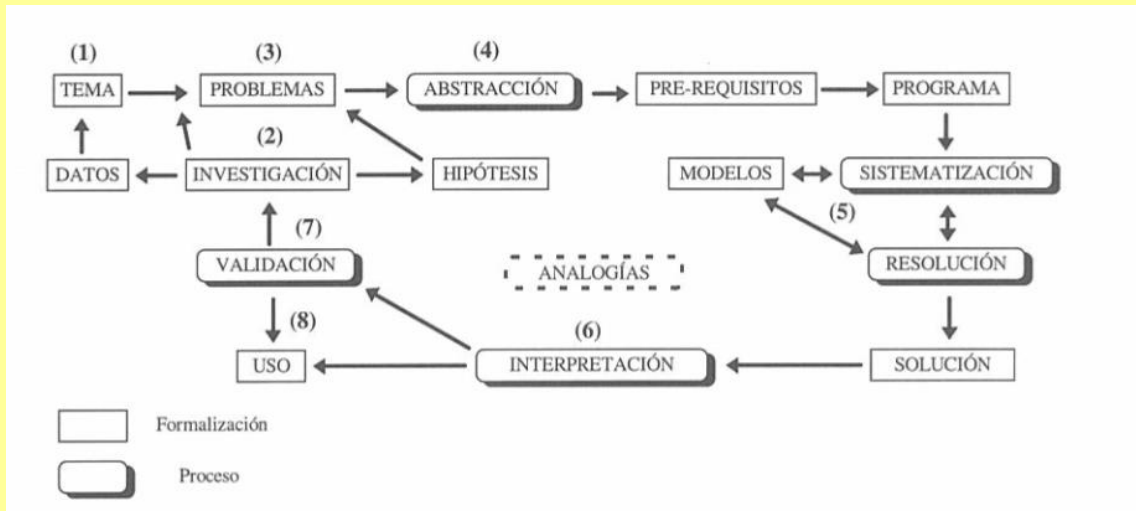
(1) TEMA
(3) PROBLEMAS
(4) ABSTRACCIÓN
PRE-REQUISITOS
PROGRAMA
DATOS
(2) INVESTIGACIÓN
HIPÓTESIS
MODELOS
SISTEMATIZACIÓN
(5)
(7)
VALIDACIÓN
ANALOGÍAS
RESOLUCIÓN
(8)
(6)
USO
INTERPRETACIÓN
SOLUCIÓN

Formalización

Proceso